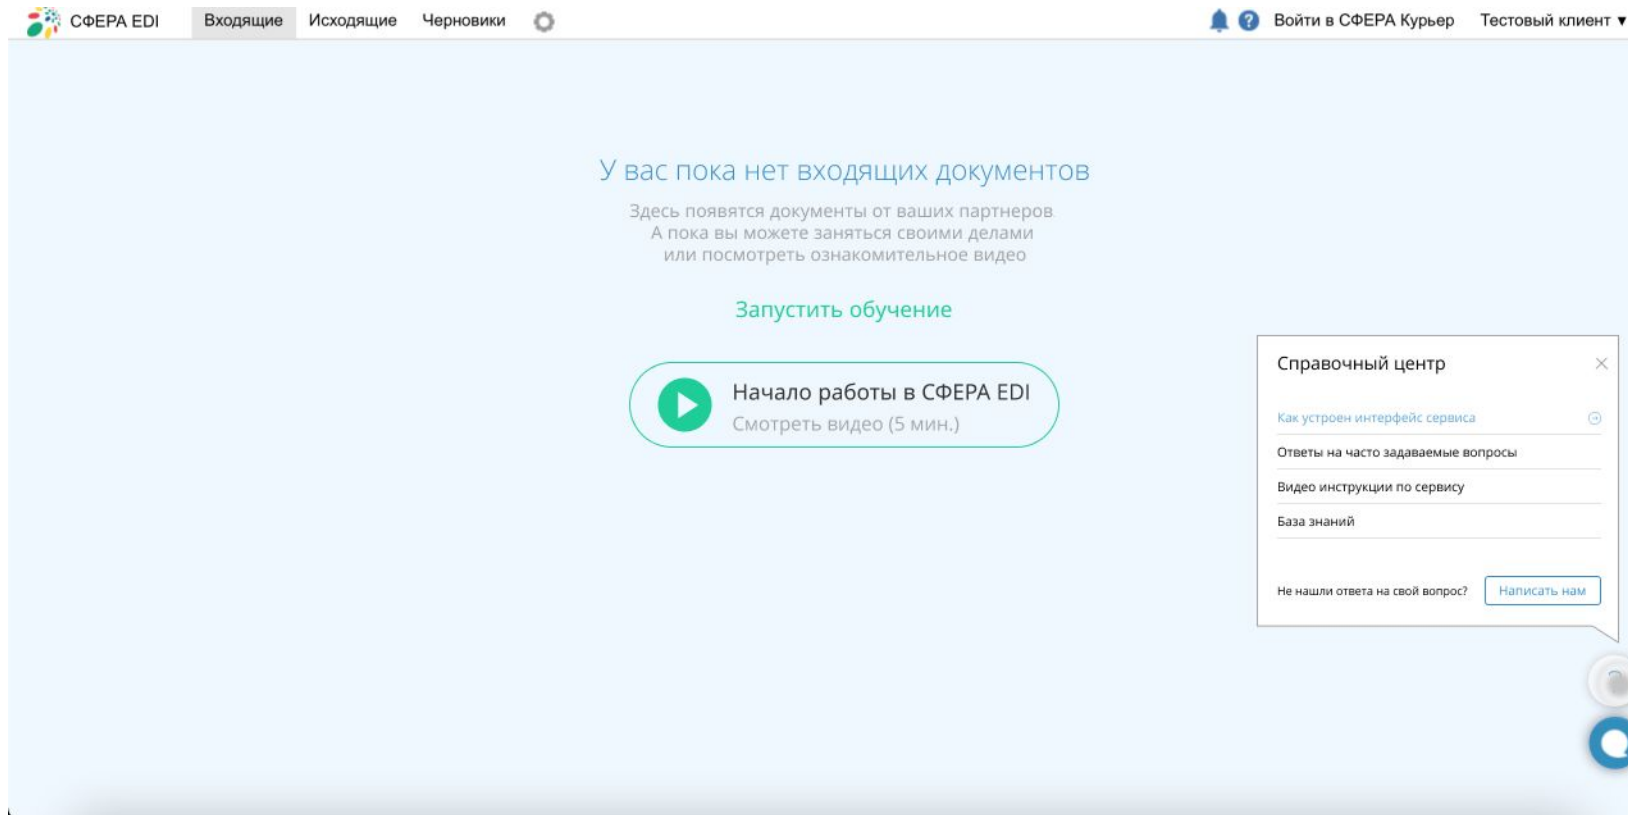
СФЕРА EDI Входящие Исходящие Черновики

Войти в СФЕРА Курьер Тестовый клиент ▾

У вас пока нет входящих документов

Здесь появятся документы от ваших партнеров
А пока вы можете заняться своими делами
или посмотреть ознакомительное видео

Запустить обучение

Начало работы в СФЕРА EDI
Смотреть видео (5 мин.)

Справочный центр

Как устроен интерфейс сервиса

Ответы на часто задаваемые вопросы

Видео инструкции по сервису

База знаний

Не нашли ответа на свой вопрос? Написать нам